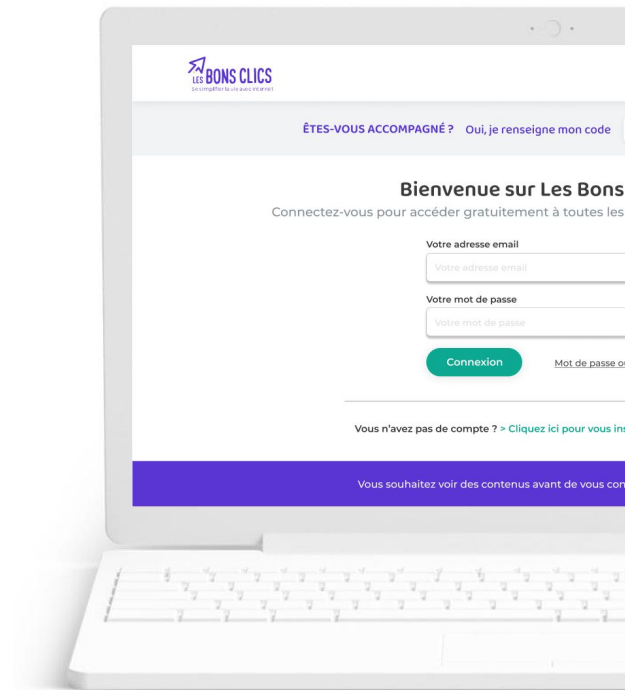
LES BONS CLICS
Se simplifier la vie avec internet

ÊTES-VOUS ACCOMPAGNÉ ? Oui, je renseigne mon code

Bienvenue sur Les Bons

Connectez-vous pour accéder gratuitement à toutes les

Votre adresse email
Votre adresse email
Votre mot de passe
Votre mot de passe
Connexion
Mot de passe o

Vous n'avez pas de compte ? > Cliquez ici pour vous ins

Vous souhaitez voir des contenus avant de vous con